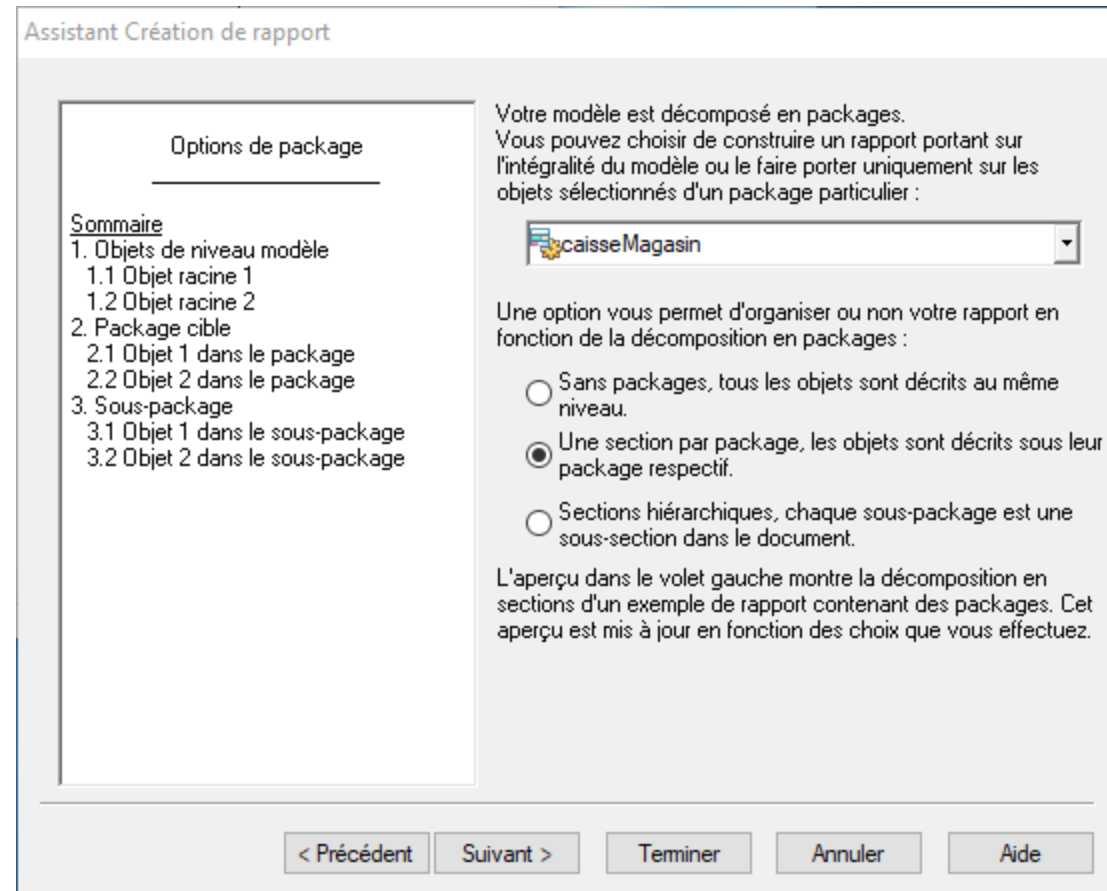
Assistant Création de rapport

Options de package

Sommaire
1. Objets de niveau modèle
1.1 Objet racine 1
1.2 Objet racine 2
2. Package cible
2.1 Objet 1 dans le package
2.2 Objet 2 dans le package
3. Sous-package
3.1 Objet 1 dans le sous-package
3.2 Objet 2 dans le sous-package

Votre modèle est décomposé en packages.
Vous pouvez choisir de construire un rapport portant sur l'intégralité du modèle ou le faire porter uniquement sur les objets sélectionnés d'un package particulier :

caisseMagasin

Une option vous permet d'organiser ou non votre rapport en fonction de la décomposition en packages :

Sans packages, tous les objets sont décrits au même niveau.

Une section par package, les objets sont décrits sous leur package respectif.

Sections hiérarchiques, chaque sous-package est une sous-section dans le document.

L'aperçu dans le volet gauche montre la décomposition en sections d'un exemple de rapport contenant des packages. Cet aperçu est mis à jour en fonction des choix que vous effectuez.

< Précédent | Suivant > | Terminer | Annuler | Aide